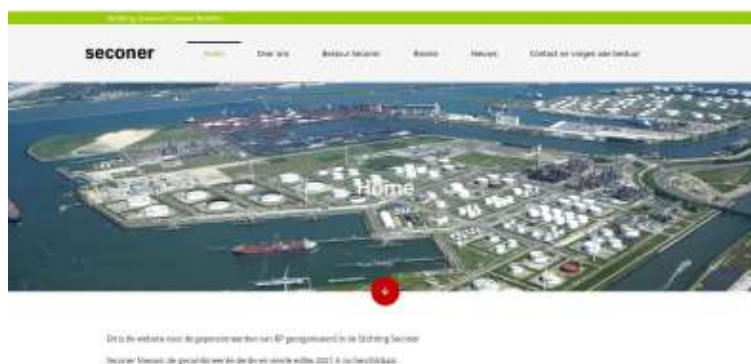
Stichting Seconer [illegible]

seconer

Home

Over ons

Bestuur Seconer

Boeken

Nieuws

Contact en volgen van bestuur

Home

Dit is de website voor de gepensioneerden van BP gevoegd aan(?) in de Stichting Seconer

Seconer Nieuws, de gecombineerde derde en vierde editie 2021 is nu beschikbaar.